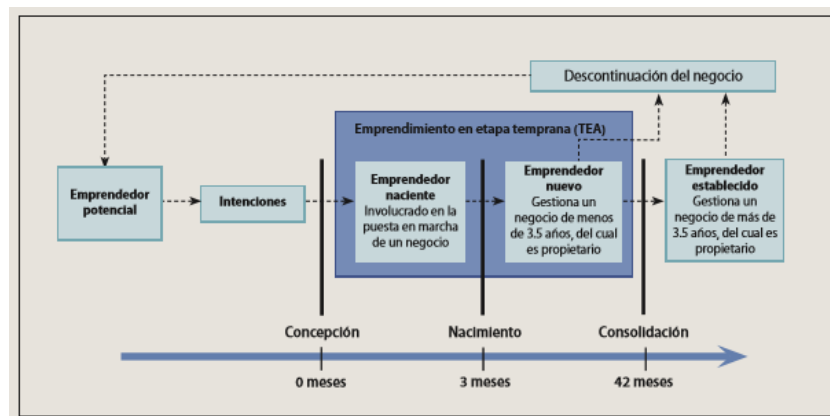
Descontinuación del negocio

Emprendimiento en etapa temprana (TEA)

Emprendedor potencial

Intenciones

Emprendedor naciente
Involucrado en la puesta en marcha de un negocio

Emprendedor nuevo
Gestiona un negocio de menos de 3.5 años, del cual es propietario

Emprendedor establecido
Gestiona un negocio de más de 3.5 años, del cual es propietario

Concepción

Nacimiento

Consolidación

0 meses

3 meses

42 meses